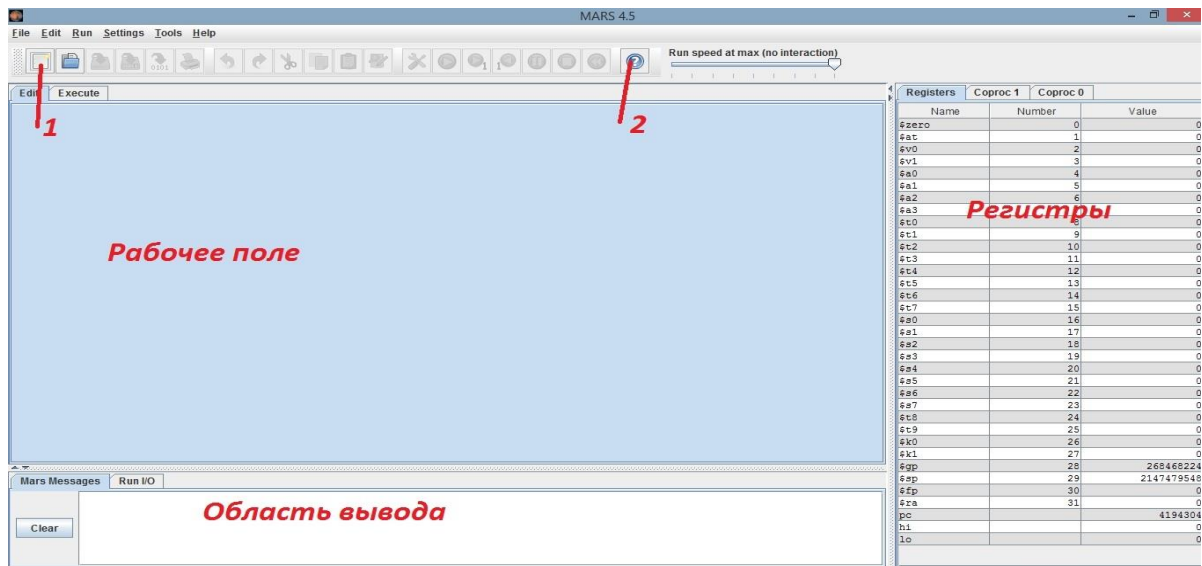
MARS 4.5

File Edit Run Settings Tools Help

Run speed at max (no interaction)

Edit Execute

1

2

Рабочее поле

Registers Coproc 1 Coproc 0

Регистры

| Name | Number | Value |
|---|---|---|
| $zero | 0 | 0 |
| $at | 1 | 0 |
| $v0 | 2 | 0 |
| $v1 | 3 | 0 |
| $a0 | 4 | 0 |
| $a1 | 5 | 0 |
| $a2 | 6 | 0 |
| $a3 | 7 | 0 |
| $t0 | 8 | 0 |
| $t1 | 9 | 0 |
| $t2 | 10 | 0 |
| $t3 | 11 | 0 |
| $t4 | 12 | 0 |
| $t5 | 13 | 0 |
| $t6 | 14 | 0 |
| $t7 | 15 | 0 |
| $s0 | 16 | 0 |
| $s1 | 17 | 0 |
| $s2 | 18 | 0 |
| $s3 | 19 | 0 |
| $s4 | 20 | 0 |
| $s5 | 21 | 0 |
| $s6 | 22 | 0 |
| $s7 | 23 | 0 |
| $t8 | 24 | 0 |
| $t9 | 25 | 0 |
| $k0 | 26 | 0 |
| $k1 | 27 | 0 |
| $gp | 28 | 268468224 |
| $sp | 29 | 2147479548 |
| $fp | 30 | 0 |
| $ra | 31 | 0 |
| pc | | 4194304 |
| hi | | 0 |
| lo | | 0 |

Mars Messages Run I/O

Clear

Область вывода